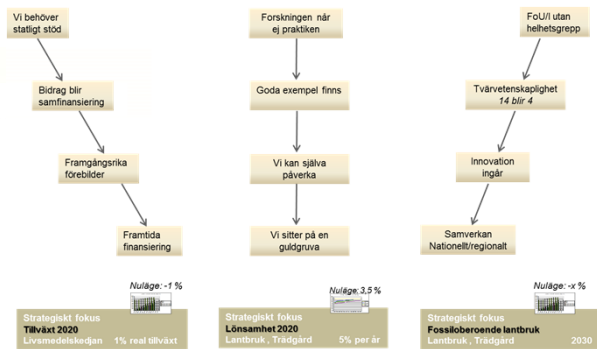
Vi behöver statligt stöd

Bidrag blir samfinansiering

Framgångsrika förebilder

Framtida finansiering

Forskningen når ej praktiken

Goda exempel finns

Vi kan själva påverka

Vi sitter på en guldgruva

FoU/I utan helhetsgrepp

Tvärvetenskaplighet
14 blir 4

Innovation ingår

Samverkan Nationellt/regionalt

Nuläge: -1 %

Strategiskt fokus
Tillväxt 2020
Livsmedelskedjan 1% real tillväxt

Nuläge: 3,5 %

Strategiskt fokus
Lönsamhet 2020
Lantbruk , Trädgård 5% per år

Nuläge: -x %

Strategiskt fokus
Fossiloberoende lantbruk
Lantbruk , Trädgård 2030